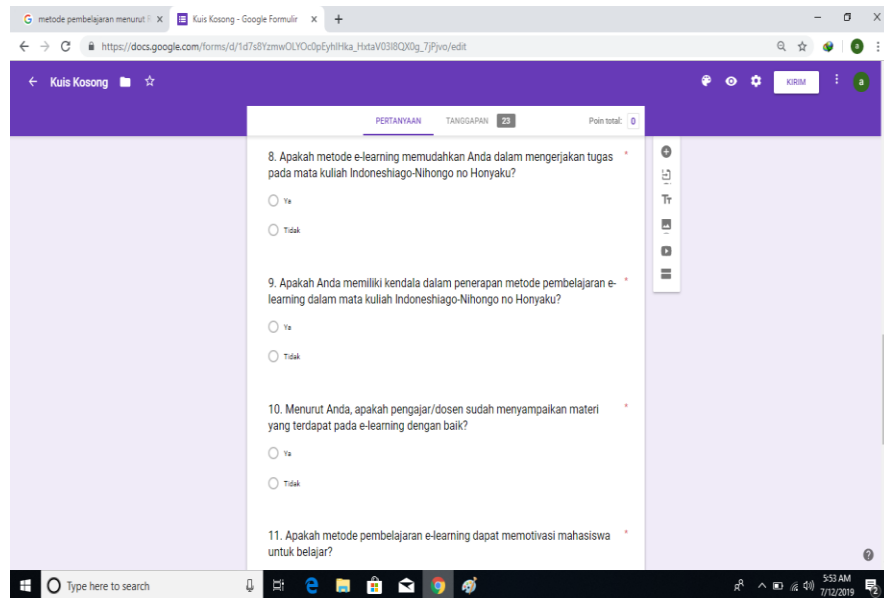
metode pembelajaran menurut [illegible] × Kuis Kosong - Google Formulir × +

https://docs.google.com/forms/d/1d7s8YzmwOLYOc0pEyhlHka_HxtaV03I8QX0g_7jPjvo/edit

Kuis Kosong

KIRIM

PERTANYAAN TANGGAPAN 23 Poin total: 0

8. Apakah metode e-learning memudahkan Anda dalam mengerjakan tugas pada mata kuliah Indoneshiago-Nihongo no Honyaku? *

Ya

Tidak

9. Apakah Anda memiliki kendala dalam penerapan metode pembelajaran e-learning dalam mata kuliah Indoneshiago-Nihongo no Honyaku? *

Ya

Tidak

10. Menurut Anda, apakah pengajar/dosen sudah menyampaikan materi yang terdapat pada e-learning dengan baik? *

Ya

Tidak

11. Apakah metode pembelajaran e-learning dapat memotivasi mahasiswa untuk belajar? *

Type here to search

5:53 AM
7/12/2019